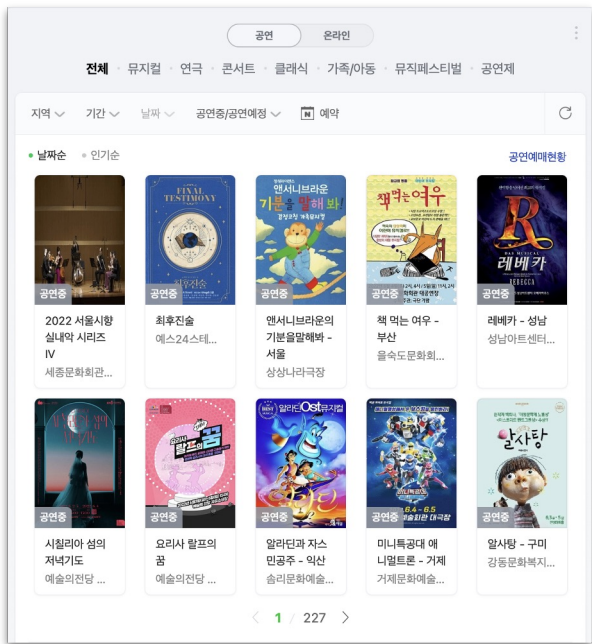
공연 온라인

전체 · 뮤지컬 · 연극 · 콘서트 · 클래식 · 가족/아동 · 뮤직페스티벌 · 공연제

지역 기간 날짜 공연중/공연예정 N 예약

날짜순 인기순 공연예매현황

공연중
2022 서울시향 실내악 시리즈 IV
세종문화회관...

FINAL TESTIMONY
최후진술
공연중
최후진술
예스24스테...

앤서니브라운 기분을 말해봐!
공연중
앤서니브라운의 기분을말해봐 - 서울
상상나라극장

책 먹는 여우
공연중
책 먹는 여우 - 부산
을숙도문화회...

R 레베카 REBECCA
공연중
레베카 - 성남
성남아트센터...

공연중
시칠리아 섬의 저녁기도
예술의전당 ...

랄프의 꿈
공연중
요리사 랄프의 꿈
예술의전당 ...

알라딘 Ost 뮤지컬
공연중
알라딘과 자스민공주 - 익산
솜리문화예술...

6.4 - 6.5
공연중
미니특공대 애니멀트론 - 거제
거제문화예술...

알사탕
공연중
알사탕 - 구미
강동문화복지...

1 / 227